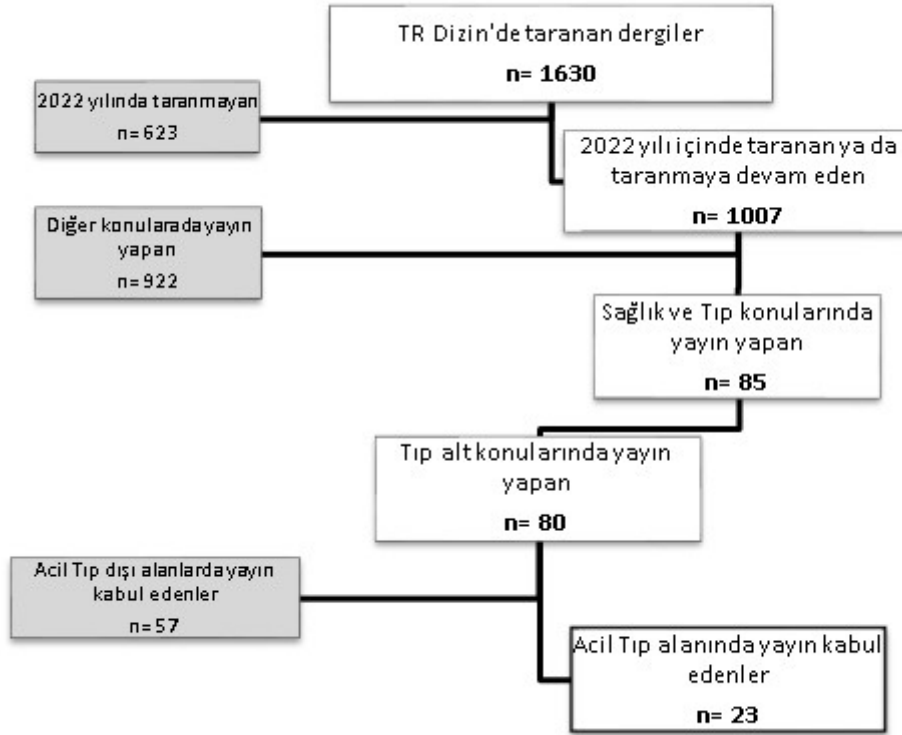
TR Dizin'de taranan dergiler
n= 1630

2022 yılında taranmayan
n=623

2022 yılı içinde taranan ya da taranmaya devam eden
n= 1007

Diğer konularada yayın yapan
n=922

Sağlık ve Tıp konularında yayın yapan
n= 85

Tıp alt konularında yayın yapan
n= 80

Acil Tıp dışı alanlarda yayın kabul edenler
n=57

Acil Tıp alanında yayın kabul edenler
n= 23